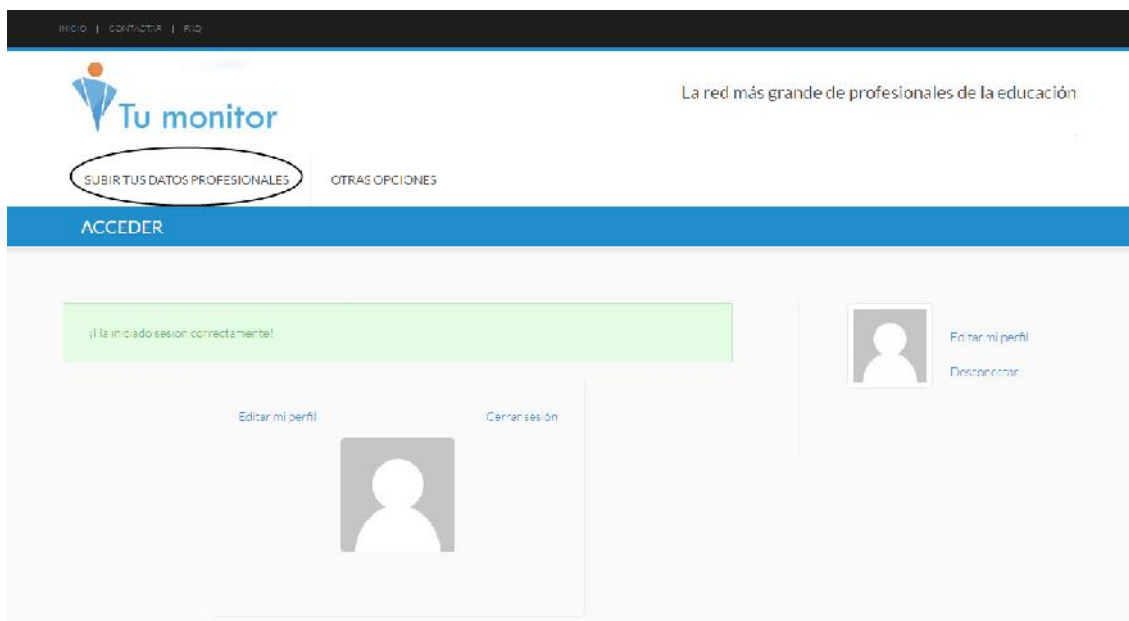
INICIO | CONTACTAR | FAQ

Tu monitor

La red más grande de profesionales de la educación

SUBIR TUS DATOS PROFESIONALES

OTRAS OPCIONES

ACCEDER

¡Ha iniciado sesion correctamente!

Editar mi perfil

Cerrar sesión

Editar mi perfil

Desconectar